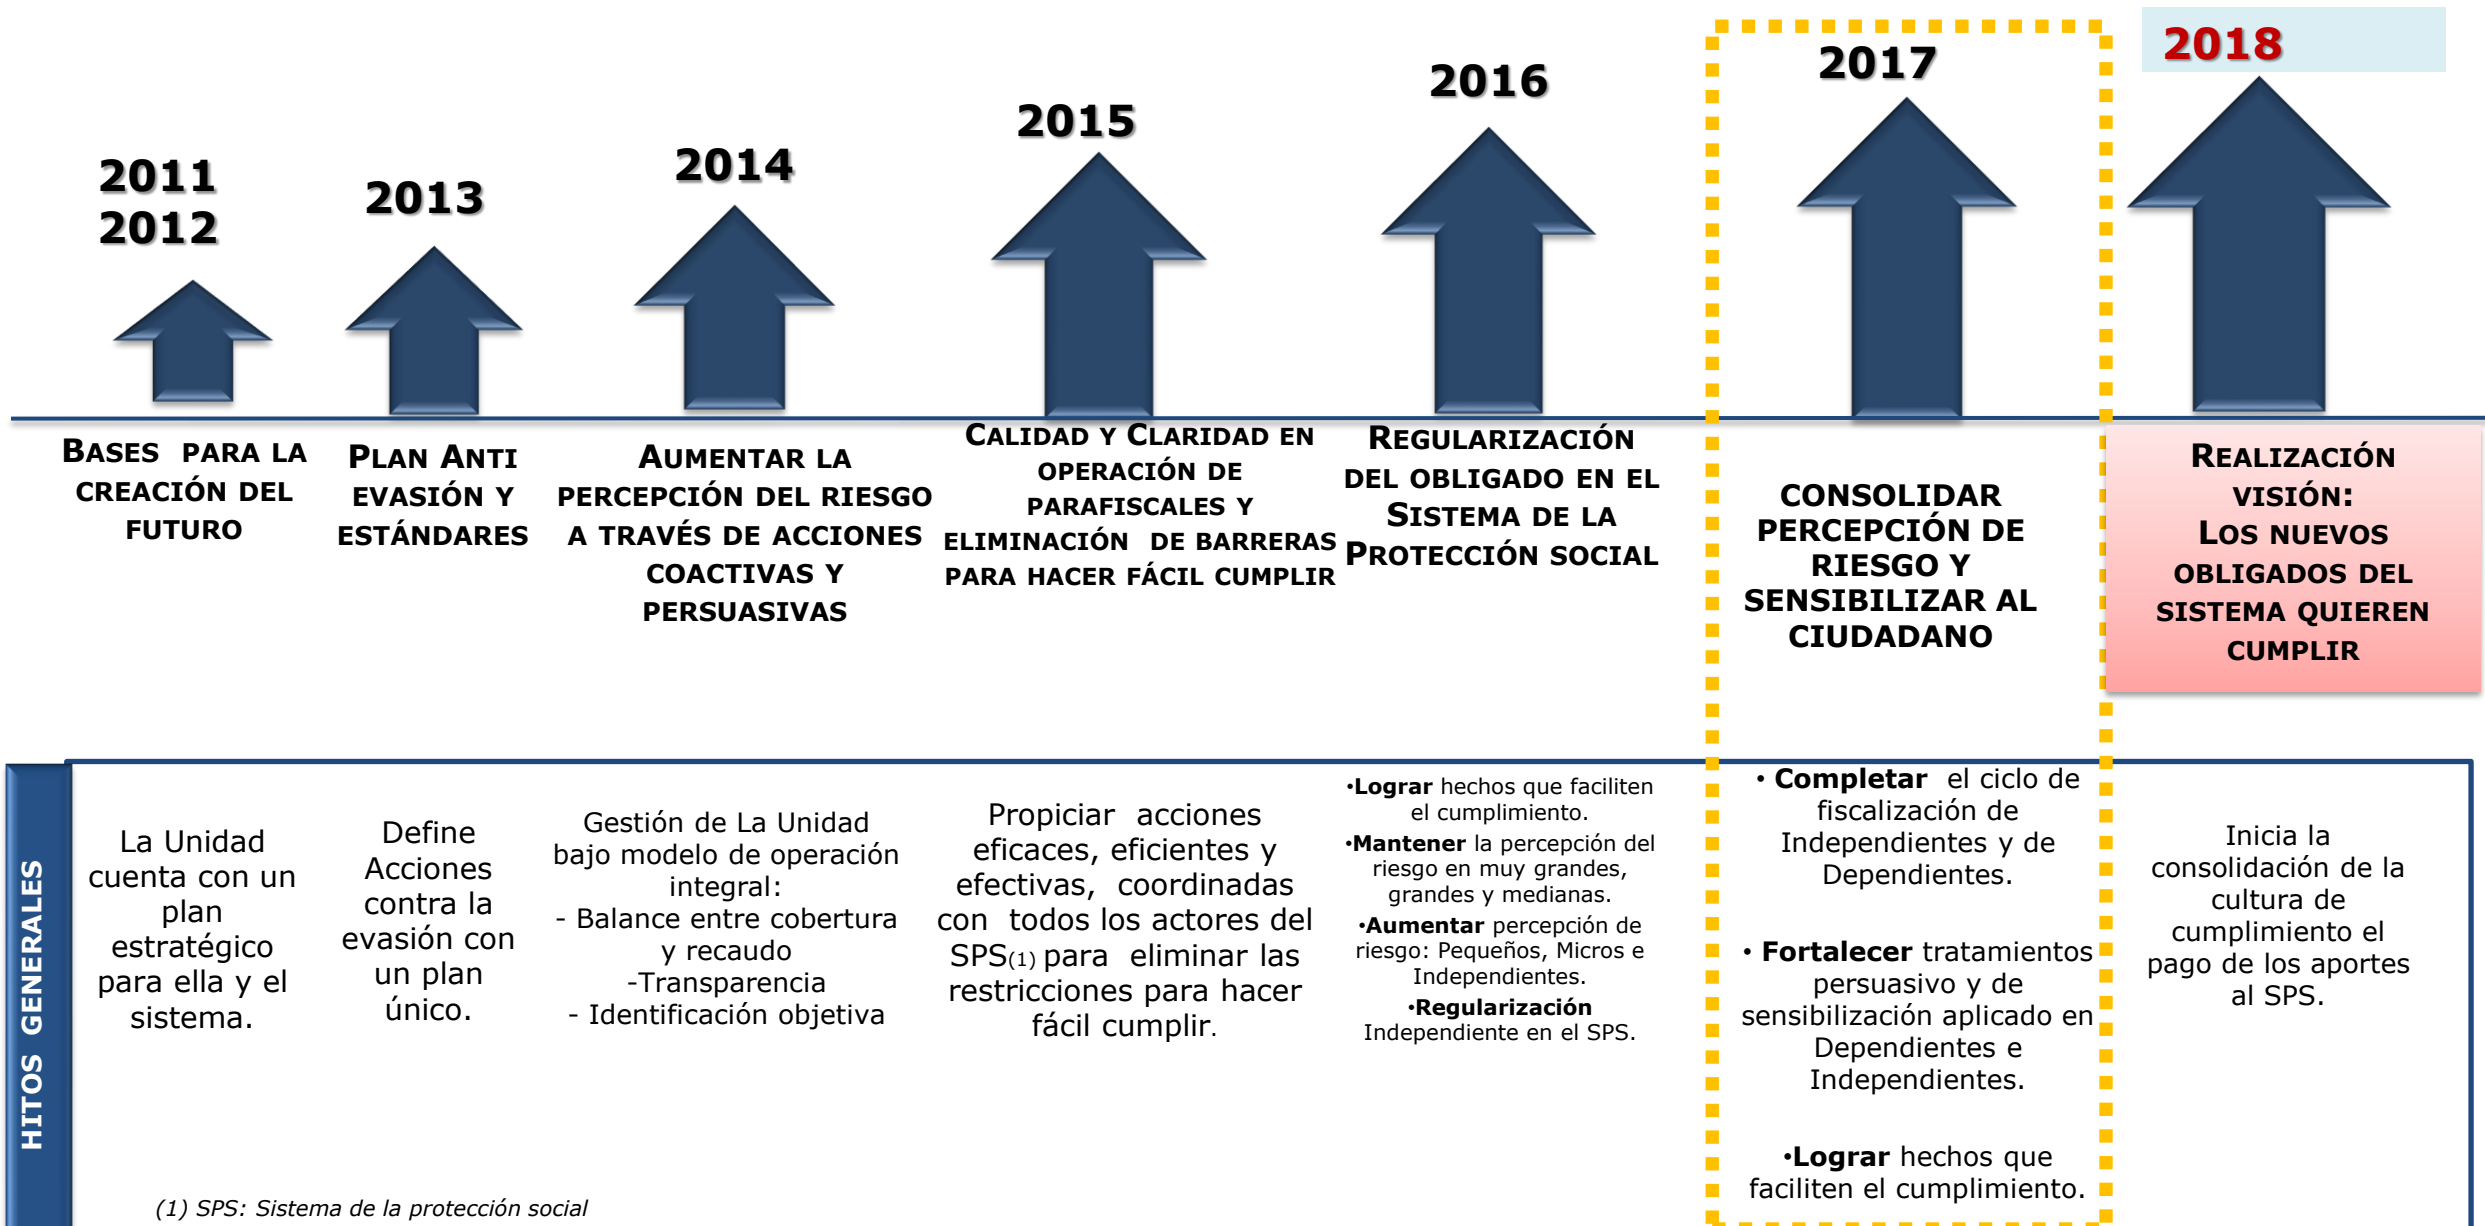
2011
2012

2013

2014

2015

2016

2017

2018

BASES PARA LA CREACIÓN DEL FUTURO

PLAN ANTI EVASIÓN Y ESTÁNDARES

AUMENTAR LA PERCEPCIÓN DEL RIESGO A TRAVÉS DE ACCIONES COACTIVAS Y PERSUASIVAS

CALIDAD Y CLARIDAD EN OPERACIÓN DE PARAFISCALES Y ELIMINACIÓN DE BARRERAS PARA HACER FÁCIL CUMPLIR

REGULARIZACIÓN DEL OBLIGADO EN EL SISTEMA DE LA PROTECCIÓN SOCIAL

CONSOLIDAR PERCEPCIÓN DE RIESGO Y SENSIBILIZAR AL CIUDADANO

REALIZACIÓN VISIÓN: LOS NUEVOS OBLIGADOS DEL SISTEMA QUIEREN CUMPLIR

HITOS GENERALES

La Unidad cuenta con un plan estratégico para ella y el sistema.

Define Acciones contra la evasión con un plan único.

Gestión de La Unidad bajo modelo de operación integral:
- Balance entre cobertura y recaudo
-Transparencia
- Identificación objetiva

Propiciar acciones eficaces, eficientes y efectivas, coordinadas con todos los actores del SPS(1) para eliminar las restricciones para hacer fácil cumplir.

•Lograr hechos que faciliten el cumplimiento.
•Mantener la percepción del riesgo en muy grandes, grandes y medianas.
•Aumentar percepción de riesgo: Pequeños, Micros e Independientes.
•Regularización Independiente en el SPS.

• Completar el ciclo de fiscalización de Independientes y de Dependientes.

• Fortalecer tratamientos persuasivo y de sensibilización aplicado en Dependientes e Independientes.

•Lograr hechos que faciliten el cumplimiento.

Inicia la consolidación de la cultura de cumplimiento el pago de los aportes al SPS.

(1) SPS: Sistema de la protección social